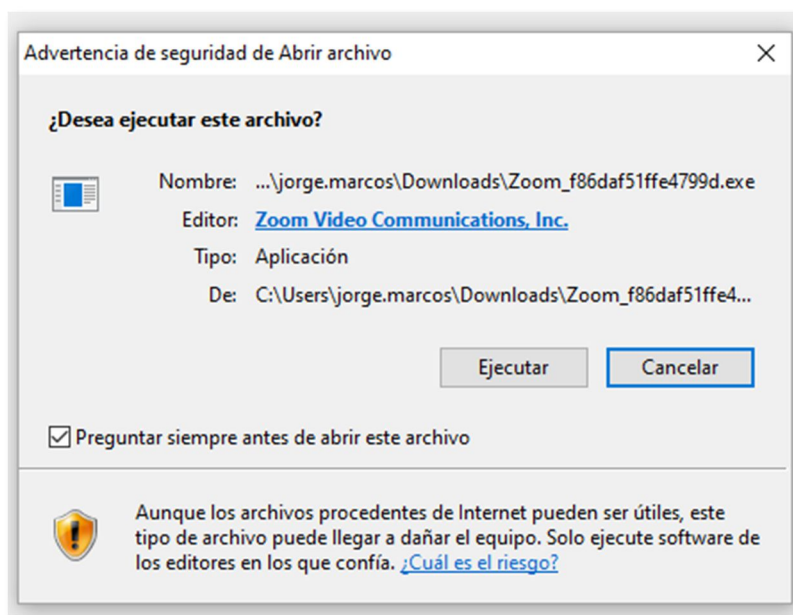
Advertencia de seguridad de Abrir archivo

×

¿Desea ejecutar este archivo?

Nombre: ...\jorge.marcos\Downloads\Zoom_f86daf51ffe4799d.exe

Editor: Zoom Video Communications, Inc.

Tipo: Aplicación

De: C:\Users\jorge.marcos\Downloads\Zoom_f86daf51ffe4...

Ejecutar

Cancelar

☑ Preguntar siempre antes de abrir este archivo

Aunque los archivos procedentes de Internet pueden ser útiles, este tipo de archivo puede llegar a dañar el equipo. Solo ejecute software de los editores en los que confía. ¿Cuál es el riesgo?